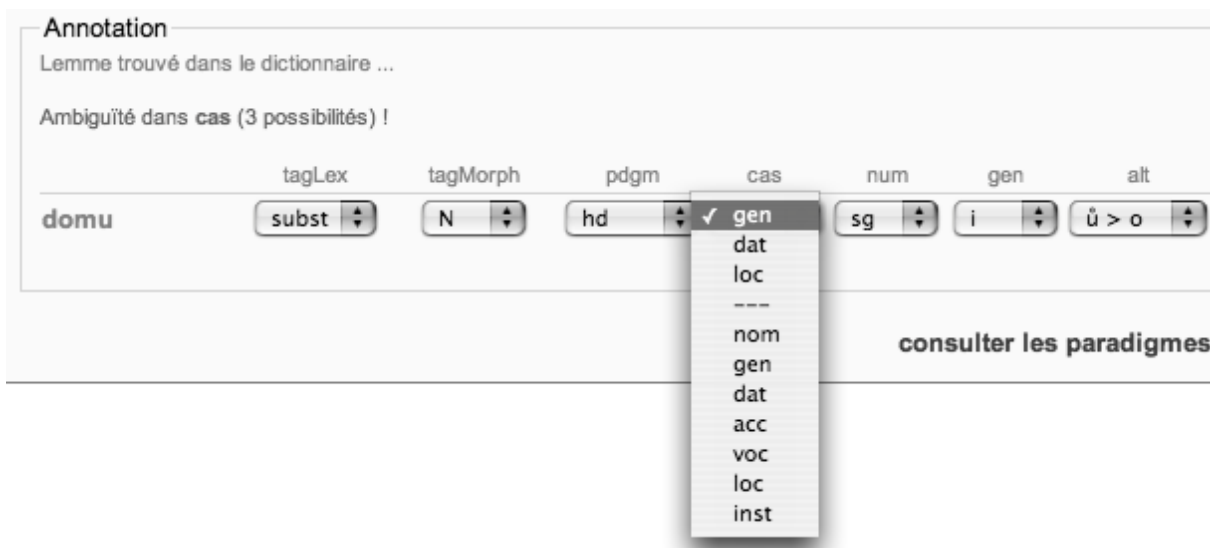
Annotation

Lemme trouvé dans le dictionnaire ...

Ambiguïté dans **cas** (3 possibilités) !

| | tagLex | tagMorph | pdgm | cas | num | gen | alt |
|---|---|---|---|---|---|---|---|
| domu | subst | N | hd | ✓ gen | sg | i | ů > o |

✓ gen
dat
loc
---
nom
gen
dat
acc
voc
loc
inst

consulter les paradigmes